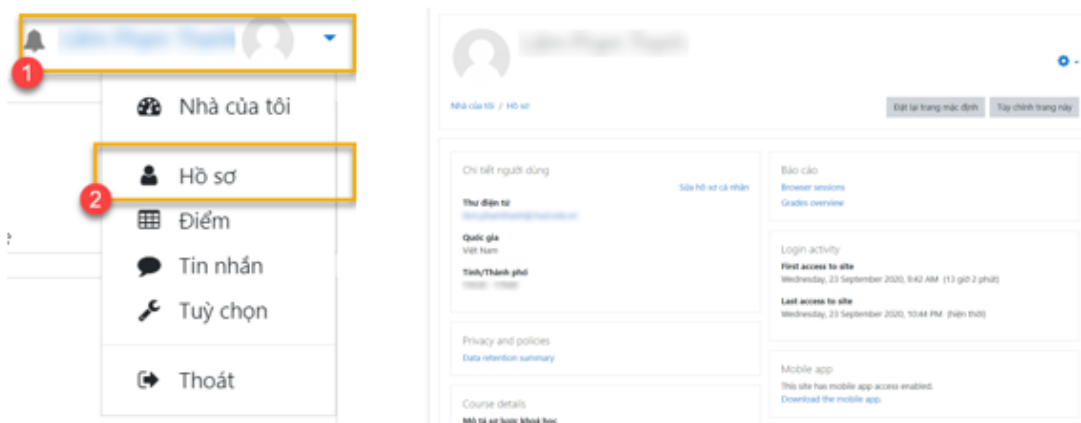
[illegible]

1

Nhà của tôi

2

Hồ sơ

Điểm

Tin nhắn

Tuỳ chọn

Thoát

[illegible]

Nhà của tôi / Hồ sơ

Đặt lại trang mặc định

Tùy chỉnh trang này

Chi tiết người dùng

Sửa hồ sơ cá nhân

Thư điện tử

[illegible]

Quốc gia

Việt Nam

Tỉnh/Thành phố

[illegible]

Privacy and policies

Data retention summary

Course details

Mô tả sơ lược khoá học

Báo cáo

Browser sessions

Grades overview

Login activity

First access to site

Wednesday, 23 September 2020, 9:42 AM (13 giờ 2 phút)

Last access to site

Wednesday, 23 September 2020, 10:44 PM (hiện thời)

Mobile app

This site has mobile app access enabled.

Download the mobile app.